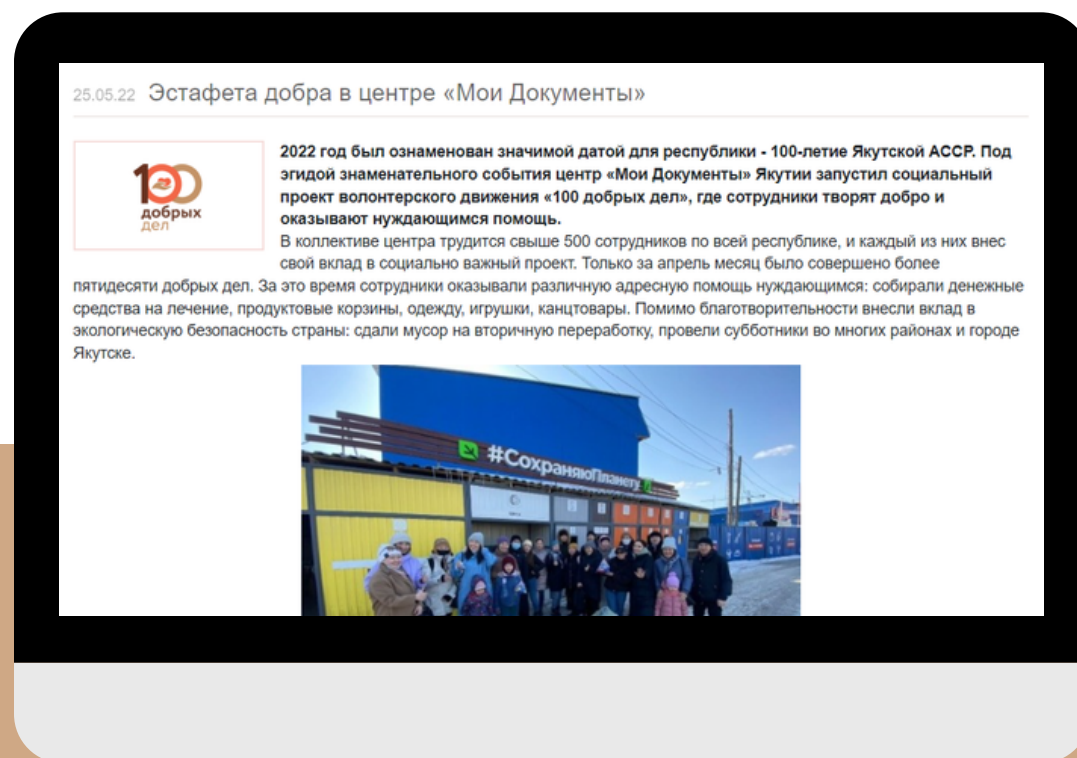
25.05.22 Эстафета добра в центре «Мои Документы»

100 добрых дел

2022 год был ознаменован значимой датой для республики - 100-летие Якутской АССР. Под эгидой знаменательного события центр «Мои Документы» Якутии запустил социальный проект волонтерского движения «100 добрых дел», где сотрудники творят добро и оказывают нуждающимся помощь.

В коллективе центра трудится свыше 500 сотрудников по всей республике, и каждый из них внес свой вклад в социально важный проект. Только за апрель месяц было совершено более пятидесяти добрых дел. За это время сотрудники оказывали различную адресную помощь нуждающимся: собирали денежные средства на лечение, продуктовые корзины, одежду, игрушки, канцтовары. Помимо благотворительности внесли вклад в экологическую безопасность страны: сдали мусор на вторичную переработку, провели субботники во многих районах и городе Якутске.

#СохраняюПланету